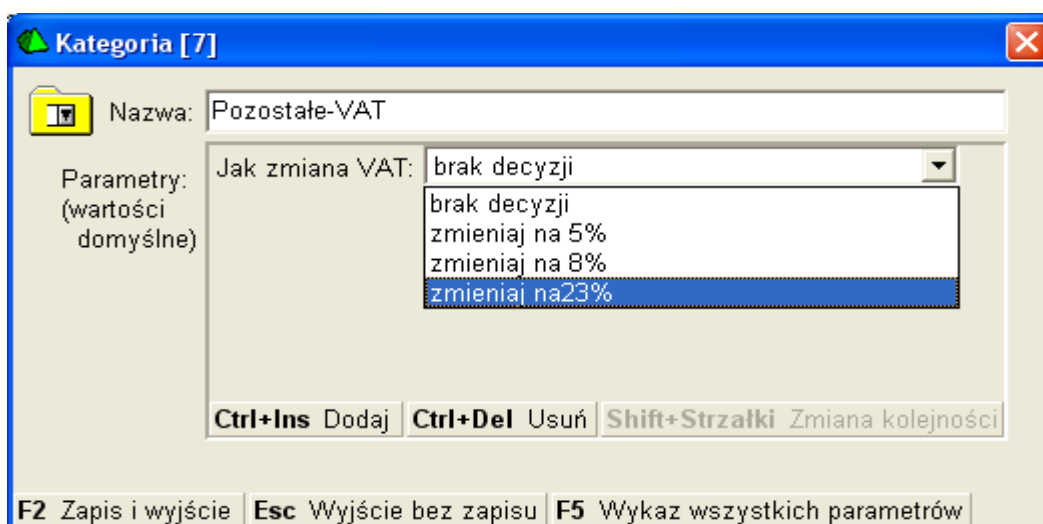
Kategoria [7]

Nazwa: Pozostałe-VAT

Parametry: (wartości domyślne)

Jak zmiana VAT: brak decyzji

brak decyzji
zmieniaj na 5%
zmieniaj na 8%
zmieniaj na23%

Ctrl+Ins Dodaj | Ctrl+Del Usuń | Shift+Strzałki Zmiana kolejności

F2 Zapis i wyjście | Esc Wyjście bez zapisu | F5 Wykaz wszystkich parametrów